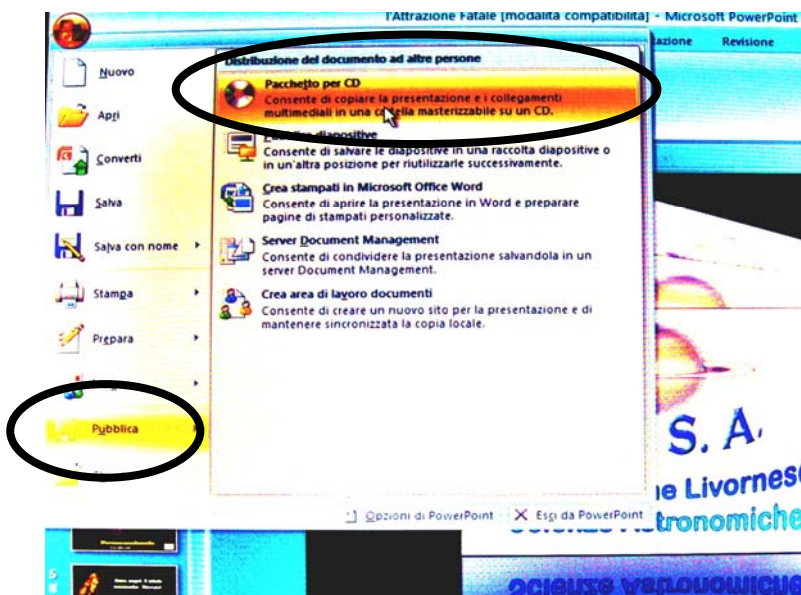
l'Attrazione Fatale [modalità compatibilità] - Microsoft PowerPoint

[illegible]azione Revisione

Nuovo

Apri

Converti

Salva

Salva con nome

Stampa

Prepara

Pubblica

Distribuzione del documento ad altre persone

Pacchetto per CD
Consente di copiare la presentazione e i collegamenti multimediali in una c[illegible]ella masterizzabile su un CD.

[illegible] diapositive
Consente di salvare le diapositive in una raccolta diapositive o in un'altra posizione per riutilizzarle successivamente.

Crea stampati in Microsoft Office Word
Consente di aprire la presentazione in Word e preparare pagine di stampati personalizzate.

Server Document Management
Consente di condividere la presentazione salvandola in un server Document Management.

Crea area di lavoro documenti
Consente di creare un nuovo sito per la presentazione e di mantenere sincronizzata la copia locale.

Opzioni di PowerPoint

Esci da PowerPoint

S. A.

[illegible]e Livornes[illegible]

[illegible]tronomiche